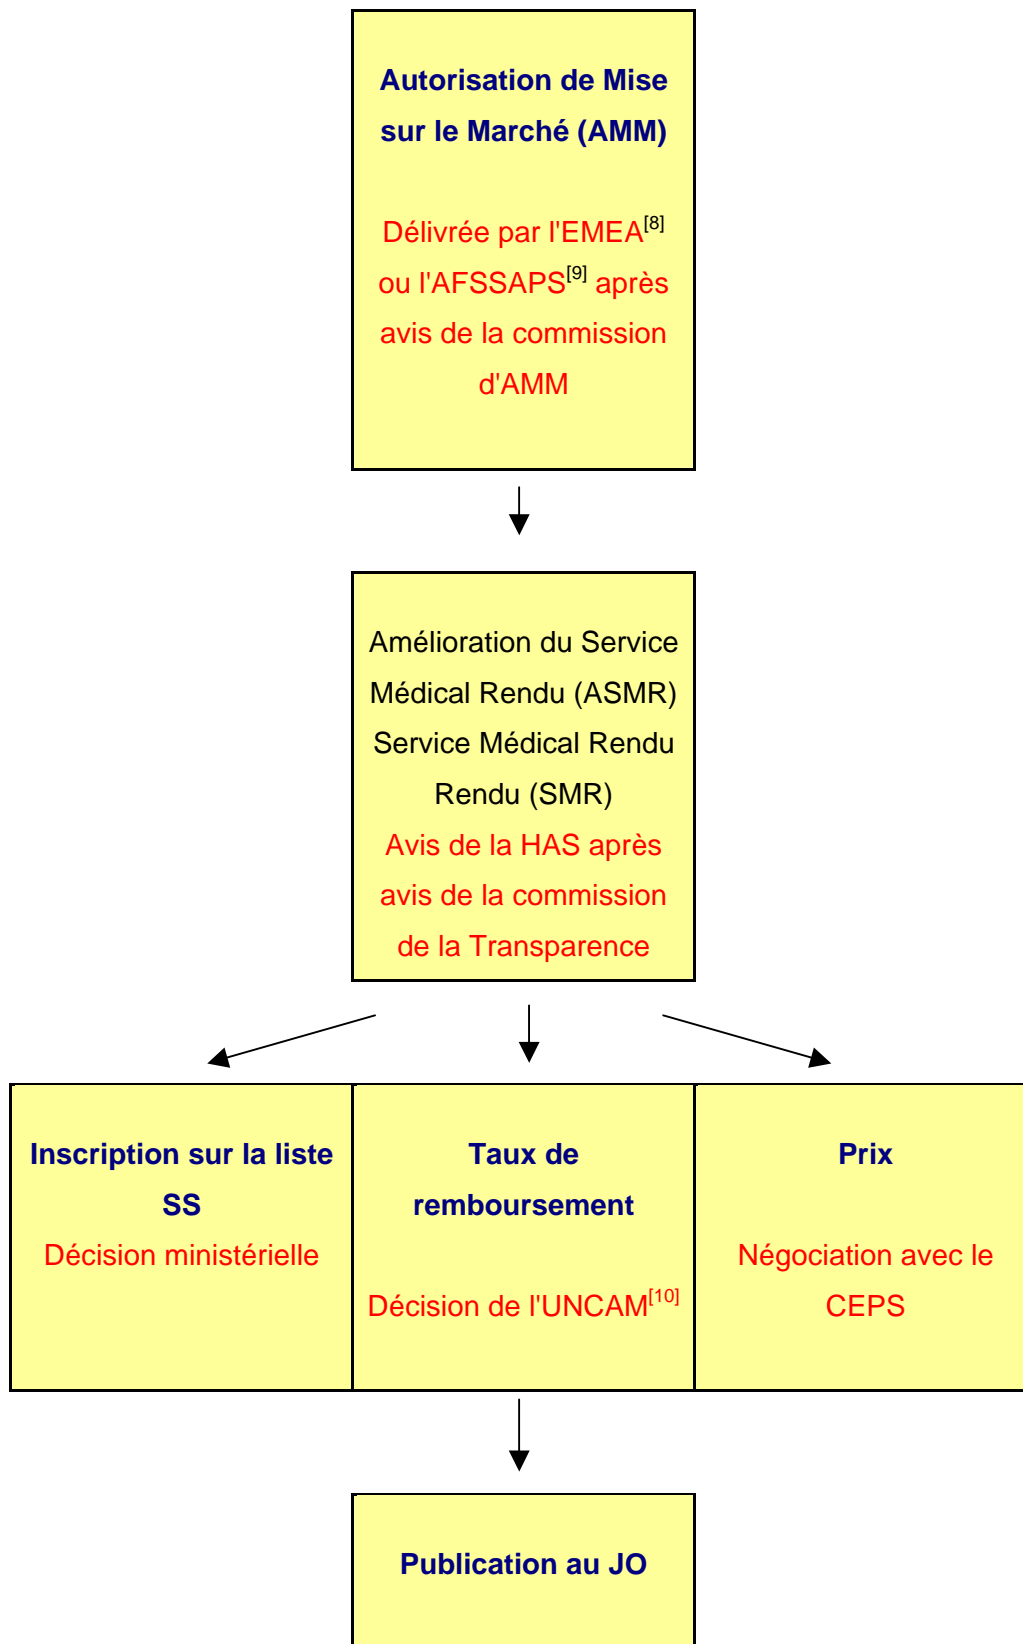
Autorisation de Mise sur le Marché (AMM)

Délivrée par l'EMEA$^{[8]}$ ou l'AFSSAPS$^{[9]}$ après avis de la commission d'AMM

Amélioration du Service Médical Rendu (ASMR) Service Médical Rendu Rendu (SMR)

Avis de la HAS après avis de la commission de la Transparence

Inscription sur la liste SS

Décision ministérielle

Taux de remboursement

Décision de l'UNCAM$^{[10]}$

Prix

Négociation avec le CEPS

Publication au JO